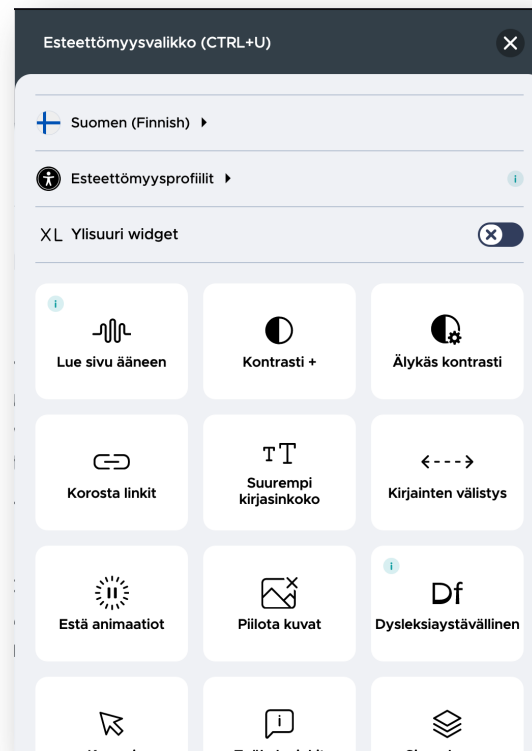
Esteettömyysvalikko (CTRL+U)

Suomen (Finnish)

Esteettömyysprofiilit

XL Ylisuuri widget

Lue sivu ääneen

Kontrasti +

Älykäs kontrasti

Korosta linkit

TT

Suurempi kirjasinkoko

Kirjainten välistys

Estä animaatiot

Piilota kuvat

Df

Dysleksiaystävällinen

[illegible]

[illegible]

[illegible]